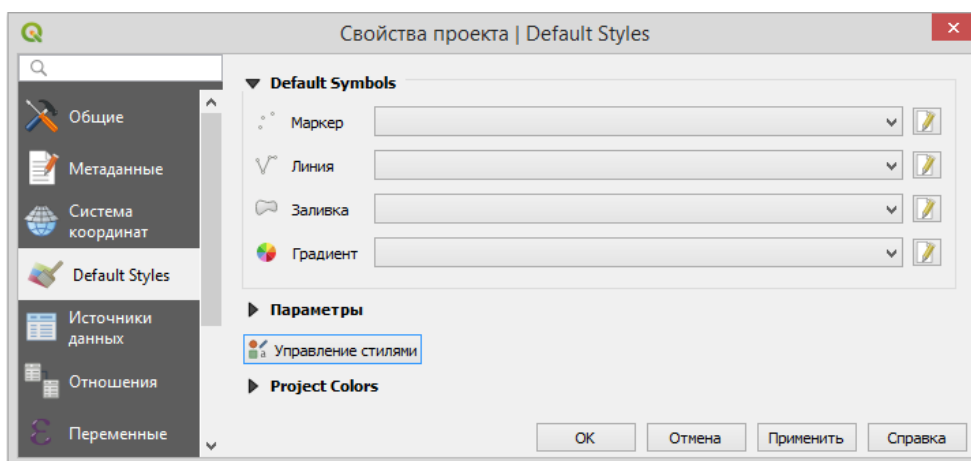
Свойства проекта | Default Styles

Общие
Метаданные
Система координат
Default Styles
Источники данных
Отношения
Переменные

Default Symbols
Маркер
Линия
Заливка
Градиент

Параметры
Управление стилями
Project Colors

OK
Отмена
Применить
Справка